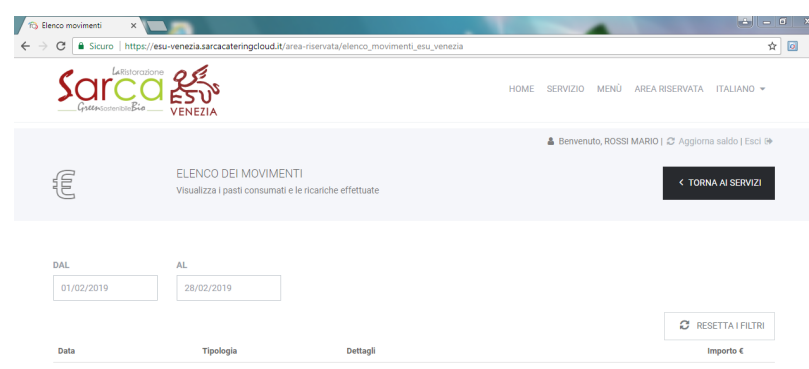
Elenco movimenti ×

Sicuro | https://esu-venezia.sarcacateringcloud.it/area-riservata/elenco_movimenti_esu_venezia

La Ristorazione
Sarca
Green sostenibile Bio
VENEZIA

HOME SERVIZIO MENÙ AREA RISERVATA ITALIANO

Benvenuto, ROSSI MARIO | Aggiorna saldo | Esci

€

ELENCO DEI MOVIMENTI
Visualizza i pasti consumati e le ricariche effettuate

< TORNA AI SERVIZI

DAL
01/02/2019

AL
28/02/2019

RESETTA I FILTRI

| Data | Tipologia | Dettagli | Importo € |
|---|---|---|---|